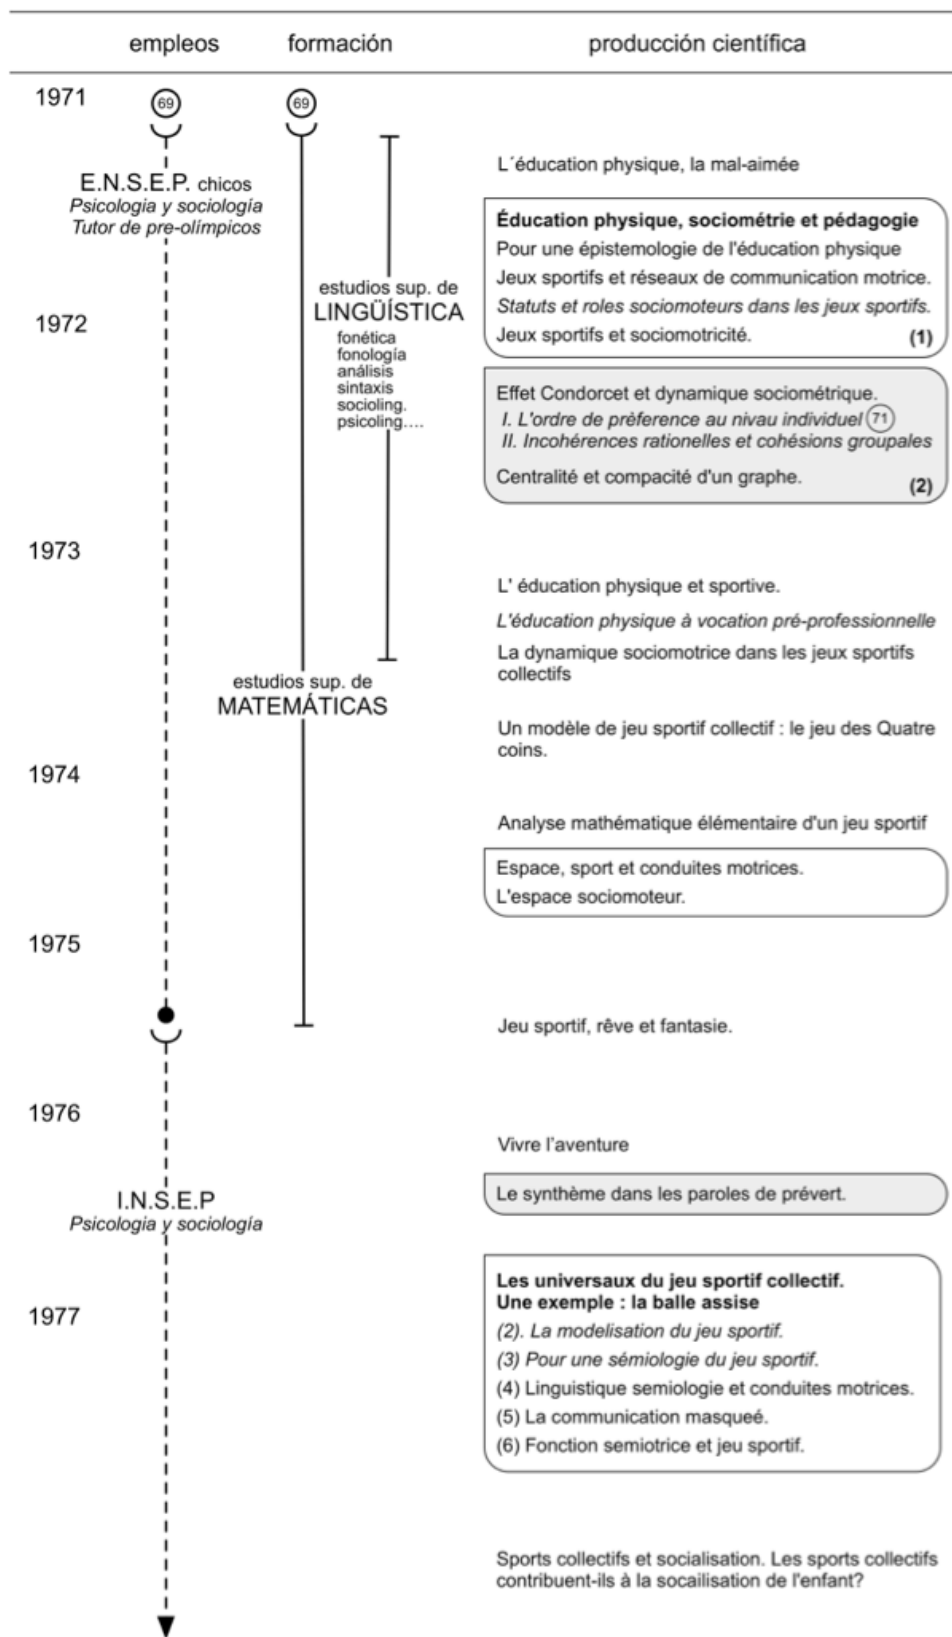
empleos formación producción científica

1971 69 69

L´éducation physique, la mal-aimée

E.N.S.E.P. chicos
Psicologia y sociología
Tutor de pre-olímpicos

Éducation physique, sociométrie et pédagogie
Pour une épistemologie de l'éducation physique
Jeux sportifs et réseaux de communication motrice.
Statuts et roles sociomoteurs dans les jeux sportifs.
Jeux sportifs et sociomotricité. (1)

estudios sup. de
LINGÜÍSTICA
fonética
fonología
análisis
sintaxis
socioling.
psicoling....

1972

Effet Condorcet et dynamique sociométrique.
I. L'ordre de prèference au nivau individuel 71
II. Incohérences rationelles et cohésions groupales
Centralité et compacité d'un graphe. (2)

1973

L' éducation physique et sportive.
L'éducation physique à vocation pré-professionnelle
La dynamique sociomotrice dans les jeux sportifs collectifs

estudios sup. de
MATEMÁTICAS

Un modèle de jeu sportif collectif : le jeu des Quatre coins.

1974

Analyse mathématique élémentaire d'un jeu sportif

Espace, sport et conduites motrices.
L'espace sociomoteur.

1975

Jeu sportif, rêve et fantasie.

1976

Vivre l'aventure

I.N.S.E.P
Psicologia y sociología

Le synthème dans les paroles de prévert.

1977

Les universaux du jeu sportif collectif.
Une exemple : la balle assise
(2). La modelisation du jeu sportif.
(3) Pour une sémiologie du jeu sportif.
(4) Linguistique semiologie et conduites motrices.
(5) La communication masqueé.
(6) Fonction semiotrice et jeu sportif.

Sports collectifs et socialisation. Les sports collectifs contribuent-ils à la socailisation de l'enfant?